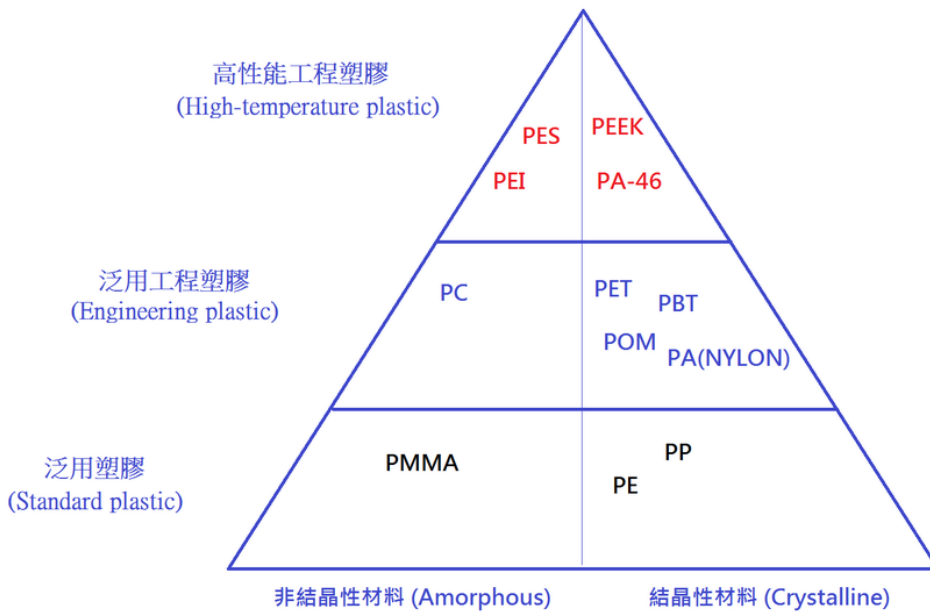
高性能工程塑膠
(High-temperature plastic)

PES
PEI

PEEK
PA-46

泛用工程塑膠
(Engineering plastic)

PC

PET
PBT
POM
PA(NYLON)

泛用塑膠
(Standard plastic)

PMMA

PP
PE

非結晶性材料 (Amorphous)

結晶性材料 (Crystalline)